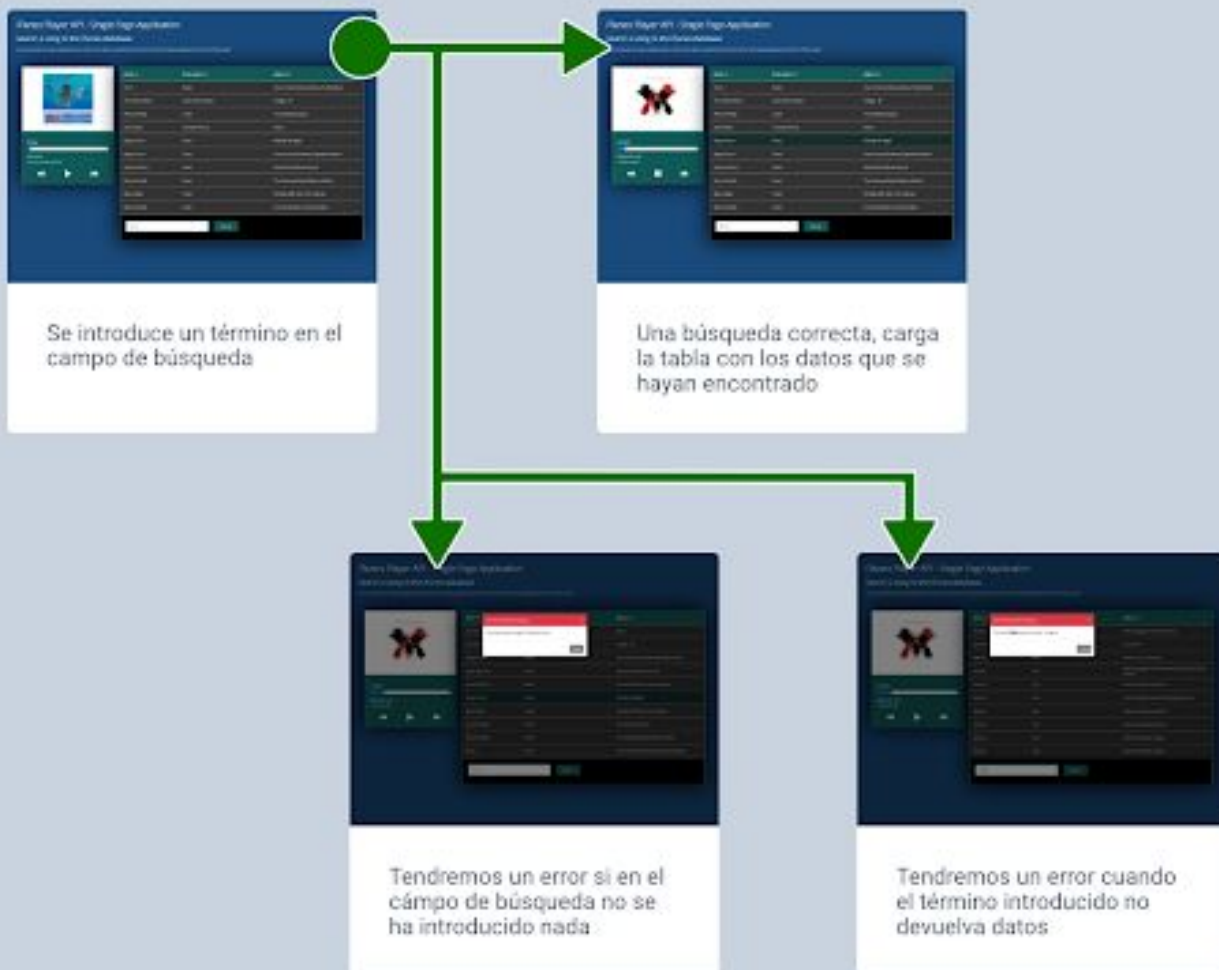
iTunes Player API - Single Page Application

Search a song in the iTunes database

Se introduce un término en el campo de búsqueda

iTunes Player API - Single Page Application

Search a song in the iTunes database

Una búsqueda correcta, carga la tabla con los datos que se hayan encontrado

iTunes Player API - Single Page Application

Search a song in the iTunes database

Tendremos un error si en el cámpo de búsqueda no se ha introducido nada

iTunes Player API - Single Page Application

Search a song in the iTunes database

Tendremos un error cuando el término introducido no devuelva datos